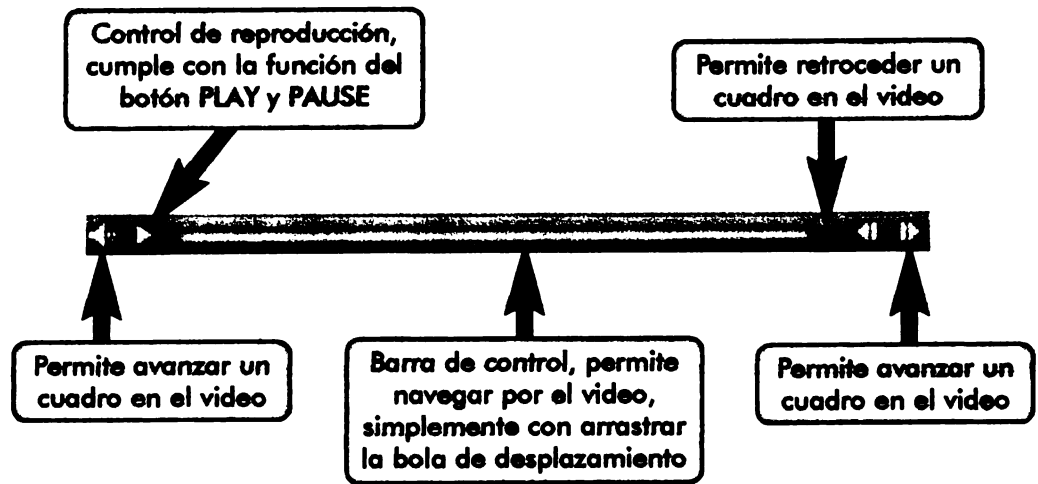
Control de reproducción, cumple con la función del botón PLAY y PAUSE

Permite retroceder un cuadro en el video

Permite avanzar un cuadro en el video

Barra de control, permite navegar por el video, simplemente con arrastrar la bola de desplazamiento

Permite avanzar un cuadro en el video